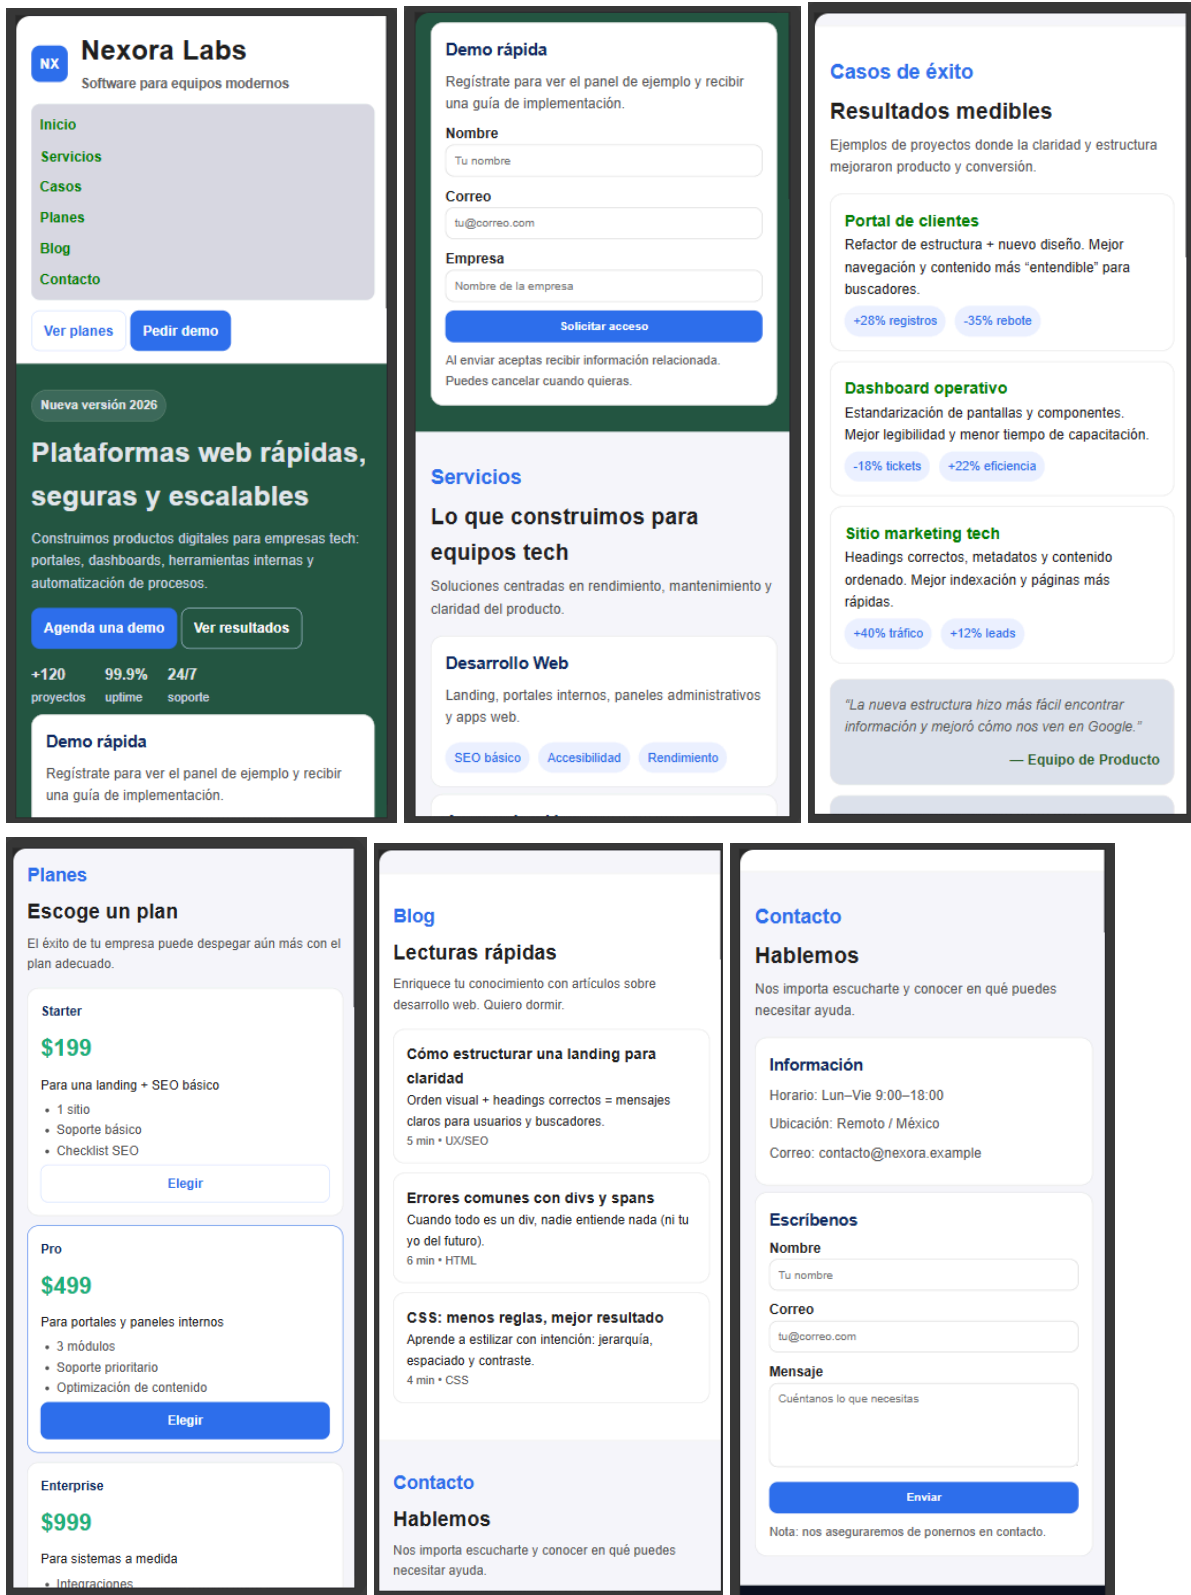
NX Nexora Labs
Software para equipos modernos

Inicio
Servicios
Casos
Planes
Blog
Contacto

Ver planes
Pedir demo

Nueva versión 2026

Plataformas web rápidas, seguras y escalables

Construimos productos digitales para empresas tech: portales, dashboards, herramientas internas y automatización de procesos.

Agenda una demo
Ver resultados

+120 proyectos
99.9% uptime
24/7 soporte

Demo rápida
Regístrate para ver el panel de ejemplo y recibir una guía de implementación.

Demo rápida
Regístrate para ver el panel de ejemplo y recibir una guía de implementación.

Nombre
Tu nombre
Correo
tu@correo.com
Empresa
Nombre de la empresa
Solicitar acceso
Al enviar aceptas recibir información relacionada. Puedes cancelar cuando quieras.

Servicios
Lo que construimos para equipos tech
Soluciones centradas en rendimiento, mantenimiento y claridad del producto.

Desarrollo Web
Landing, portales internos, paneles administrativos y apps web.
SEO básico
Accesibilidad
Rendimiento

Casos de éxito
Resultados medibles
Ejemplos de proyectos donde la claridad y estructura mejoraron producto y conversión.

Portal de clientes
Refactor de estructura + nuevo diseño. Mejor navegación y contenido más "entendible" para buscadores.
+28% registros
-35% rebote

Dashboard operativo
Estandarización de pantallas y componentes. Mejor legibilidad y menor tiempo de capacitación.
-18% tickets
+22% eficiencia

Sitio marketing tech
Headings correctos, metadatos y contenido ordenado. Mejor indexación y páginas más rápidas.
+40% tráfico
+12% leads

"La nueva estructura hizo más fácil encontrar información y mejoró cómo nos ven en Google."
— Equipo de Producto

Planes
Escoge un plan
El éxito de tu empresa puede despegar aún más con el plan adecuado.

Starter
$199
Para una landing + SEO básico
• 1 sitio
• Soporte básico
• Checklist SEO
Elegir

Pro
$499
Para portales y paneles internos
• 3 módulos
• Soporte prioritario
• Optimización de contenido
Elegir

Enterprise
$999
Para sistemas a medida
• Integraciones

Blog
Lecturas rápidas
Enriquece tu conocimiento con artículos sobre desarrollo web. Quiero dormir.

Cómo estructurar una landing para claridad
Orden visual + headings correctos = mensajes claros para usuarios y buscadores.
5 min • UX/SEO

Errores comunes con divs y spans
Cuando todo es un div, nadie entiende nada (ni tu yo del futuro).
6 min • HTML

CSS: menos reglas, mejor resultado
Aprende a estilizar con intención: jerarquía, espaciado y contraste.
4 min • CSS

Contacto
Hablemos
Nos importa escucharte y conocer en qué puedes necesitar ayuda.

Contacto
Hablemos
Nos importa escucharte y conocer en qué puedes necesitar ayuda.

Información
Horario: Lun–Vie 9:00–18:00
Ubicación: Remoto / México
Correo: contacto@nexora.example

Escríbenos
Nombre
Tu nombre
Correo
tu@correo.com
Mensaje
Cuéntanos lo que necesitas
Enviar
Nota: nos aseguraremos de ponernos en contacto.